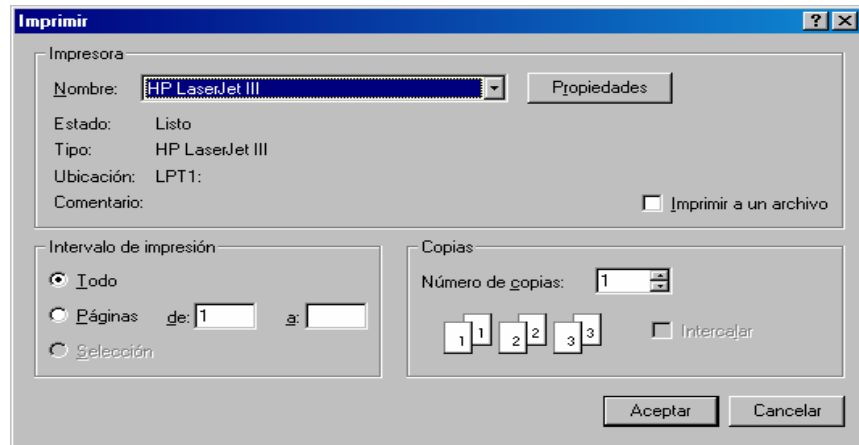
Imprimir

?

Impresora

Nombre: HP LaserJet III

Propiedades

Estado: Listo

Tipo: HP LaserJet III

Ubicación: LPT1:

Comentario:

Imprimir a un archivo

Intervalo de impresión

Todo

Páginas de: 1 a:

Selección

Copias

Número de copias: 1

1 1 2 2 3 3

Intercalar

Aceptar

Cancelar